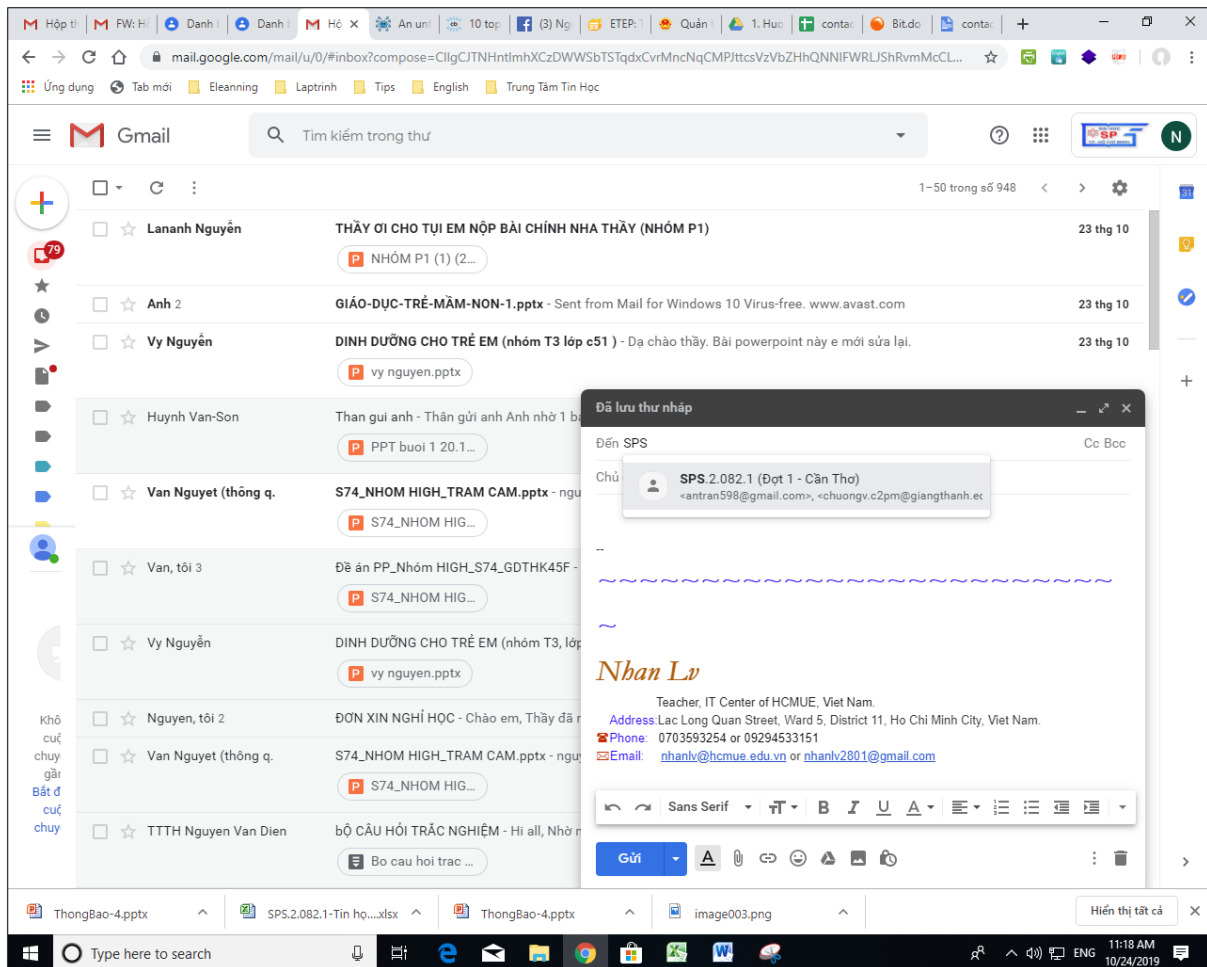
Hộp th | FW: H | Danh | Danh | Hộ × | An un | 10 top | (3) Ng | ETEP: | Quản | 1. Huo | contac | Bit.do | contac | +

mail.google.com/mail/u/0/#inbox?compose=CllgCJTNHntlmhXCzDWWSbTSTqdxCvrMncNqCMPJttcsVzVbZHhQNNIFWRLJShRvmMcCL...

Ứng dụng | Tab mới | Eleanning | Laptrinh | Tips | English | Trung Tâm Tin Học

Gmail

Tìm kiếm trong thư

N

1–50 trong số 948

79

| Lananh Nguyễn | THẦY ƠI CHO TỤI EM NỘP BÀI CHÍNH NHA THẦY (NHÓM P1) | 23 thg 10 |
|---|---|---|
| | NHÓM P1 (1) (2... | |
| Anh 2 | GIÁO-DỤC-TRẺ-MẦM-NON-1.pptx - Sent from Mail for Windows 10 Virus-free. www.avast.com | 23 thg 10 |
| Vy Nguyễn | DINH DƯỠNG CHO TRẺ EM (nhóm T3 lớp c51 ) - Dạ chào thầy. Bài powerpoint này e mới sửa lại. | 23 thg 10 |
| | vy nguyen.pptx | |
| Huynh Van-Son | Than gui anh - Thân gửi anh Anh nhờ 1 ba | |
| | PPT buoi 1 20.1... | |
| Van Nguyet (thông q. | S74_NHOM HIGH_TRAM CAM.pptx - ngu | |
| | S74_NHOM HIG... | |
| Van, tôi 3 | Đề án PP_Nhóm HIGH_S74_GDTHK45F - | |
| | S74_NHOM HIG... | |
| Vy Nguyễn | DINH DƯỠNG CHO TRẺ EM (nhóm T3, lớp | |
| | vy nguyen.pptx | |
| Nguyen, tôi 2 | ĐƠN XIN NGHỈ HỌC - Chào em, Thầy đã n | |
| Van Nguyet (thông q. | S74_NHOM HIGH_TRAM CAM.pptx - ngu | |
| | S74_NHOM HIG... | |
| TTTH Nguyen Van Dien | bộ CÂU HỎI TRẮC NGHIỆM - Hi all, Nhờ m | |
| | Bo cau hoi trac ... | |

Khô cuộ chuy gần Bắt đ cuộ chuy

Đã lưu thư nháp

Đến SPS

Cc Bcc

Chủ

SPS.2.082.1 (Đợt 1 - Cần Thơ)
<antran598@gmail.com>, <chuongv.c2pm@giangthanh.ec

--
~~~~~~~~~~~~~~~~~~~~~~~~~~~~
~
Nhan Lv
Teacher, IT Center of HCMUE, Viet Nam.
Address:Lac Long Quan Street, Ward 5, District 11, Ho Chi Minh City, Viet Nam.
Phone: 0703593254 or 09294533151
Email: nhanlv@hcmue.edu.vn or nhanlv2801@gmail.com

Sans Serif

Gửi

ThongBao-4.pptx | SPS.2.082.1-Tin họ....xlsx | ThongBao-4.pptx | image003.png | Hiển thị tất cả

Type here to search

ENG 11:18 AM 10/24/2019